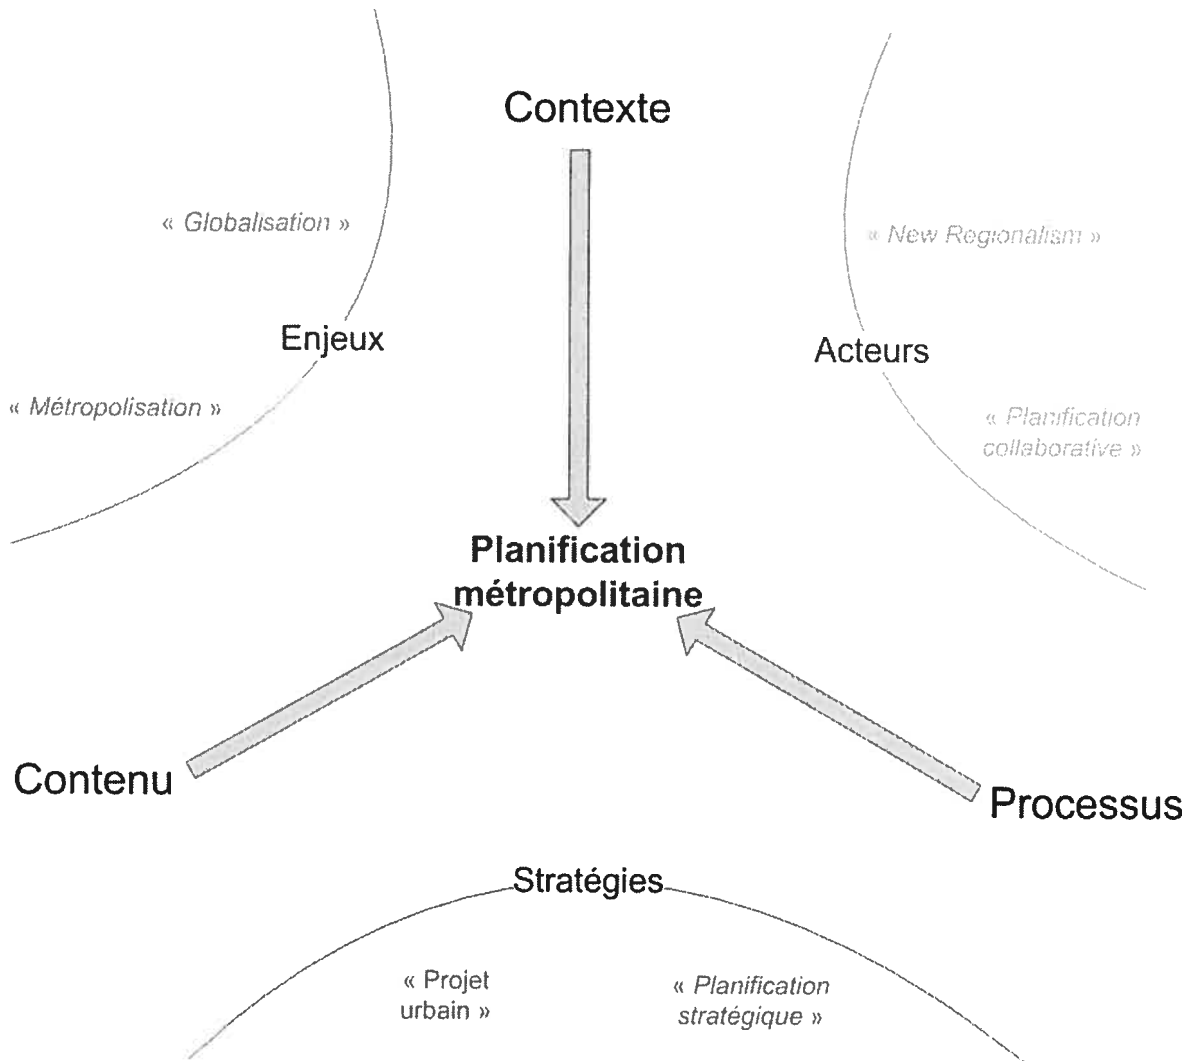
Contexte

« Globalisation »

Enjeux

« Métropolisation »

« New Regionalism »

Acteurs

« Planification collaborative »

Planification métropolitaine

Contenu

Processus

Stratégies

« Projet urbain »

« Planification stratégique »